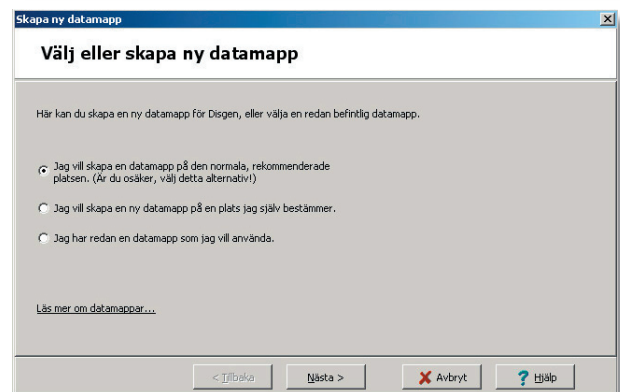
Skapa ny datamapp

Välj eller skapa ny datamapp

Här kan du skapa en ny datamapp för Disgen, eller välja en redan befintlig datamapp.

Jag vill skapa en datamapp på den normala, rekommenderade platsen. (Är du osäker, välj detta alternativ!)

Jag vill skapa en ny datamapp på en plats jag själv bestämmer.

Jag har redan en datamapp som jag vill använda.

Läs mer om datamappar...

< Tillbaka

Nästa >

Avbryt

Hjälp